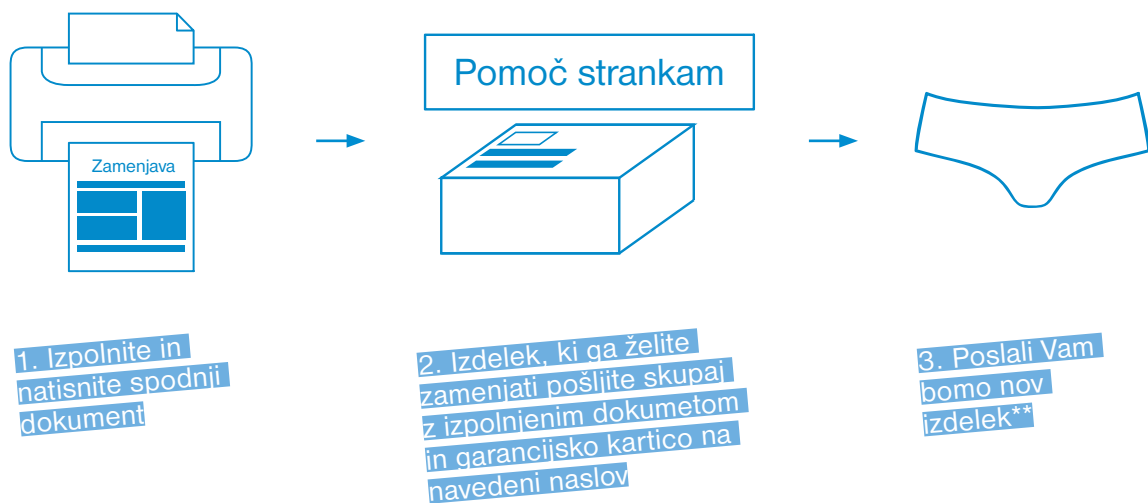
Zamenjava

Pomoč strankam

1. Izpolnite in natisnite spodnji dokument

2. Izdelek, ki ga želite zamenjati pošljite skupaj z izpolnjenim dokumetom in garancijsko kartico na navedeni naslov

3. Poslali Vam bomo nov izdelek**